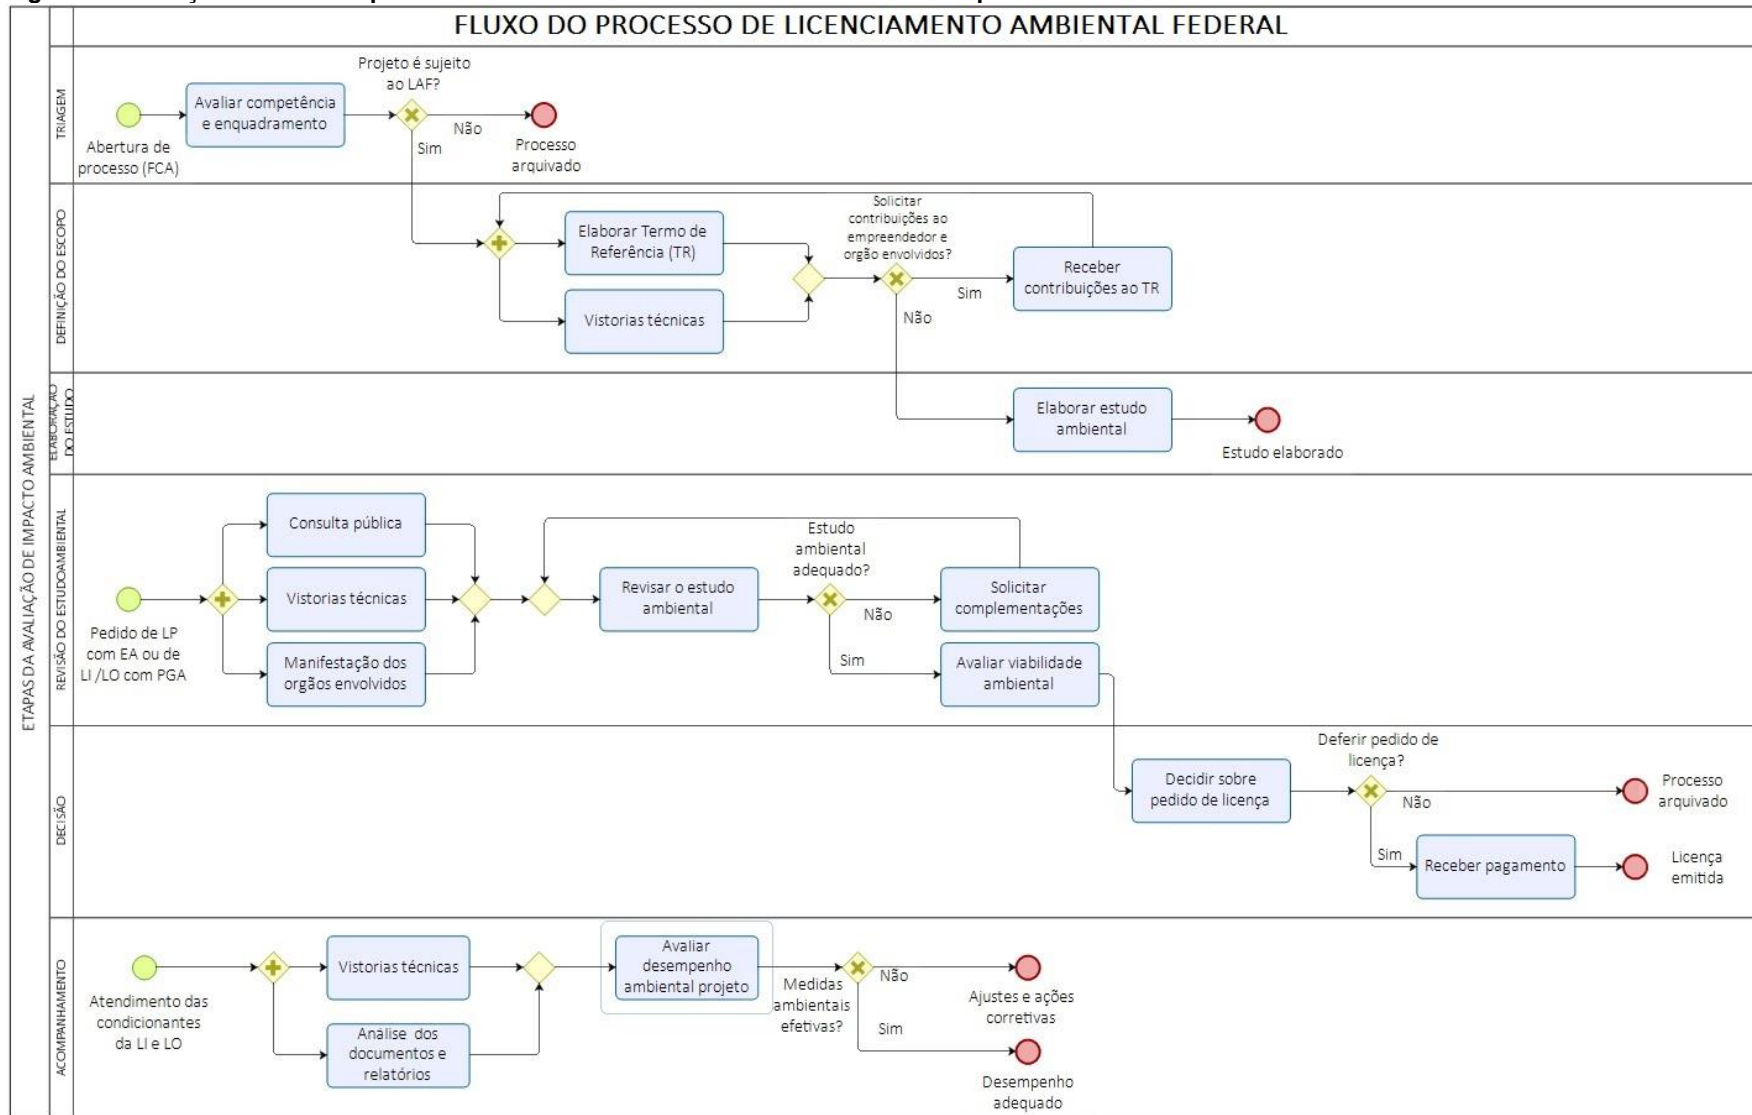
FLUXO DO PROCESSO DE LICENCIAMENTO AMBIENTAL FEDERAL

ETAPAS DA AVALIAÇÃO DE IMPACTO AMBIENTAL

TRIAGEM

Abertura de processo (FCA)

Avaliar competência e enquadramento

Projeto é sujeito ao LAF?

Não

Processo arquivado

Sim

DEFINIÇÃO DO ESCOPO

Elaborar Termo de Referência (TR)

Vistorias técnicas

Solicitar contribuições ao empreendedor e orgão envolvidos?

Sim

Receber contribuições ao TR

Não

ELABORAÇÃO DO ESTUDO

Elaborar estudo ambiental

Estudo elaborado

REVISÃO DO ESTUDO AMBIENTAL

Pedido de LP com EA ou de LI /LO com PGA

Consulta pública

Vistorias técnicas

Manifestação dos orgãos envolvidos

Revisar o estudo ambiental

Estudo ambiental adequado?

Não

Solicitar complementações

Sim

Avaliar viabilidade ambiental

DECISÃO

Decidir sobre pedido de licença

Deferir pedido de licença?

Não

Processo arquivado

Sim

Receber pagamento

Licença emitida

ACOMPANHAMENTO

Atendimento das condicionantes da LI e LO

Vistorias técnicas

Análise dos documentos e relatórios

Avaliar desempenho ambiental projeto

Medidas ambientais efetivas?

Não

Ajustes e ações corretivas

Sim

Desempenho adequado